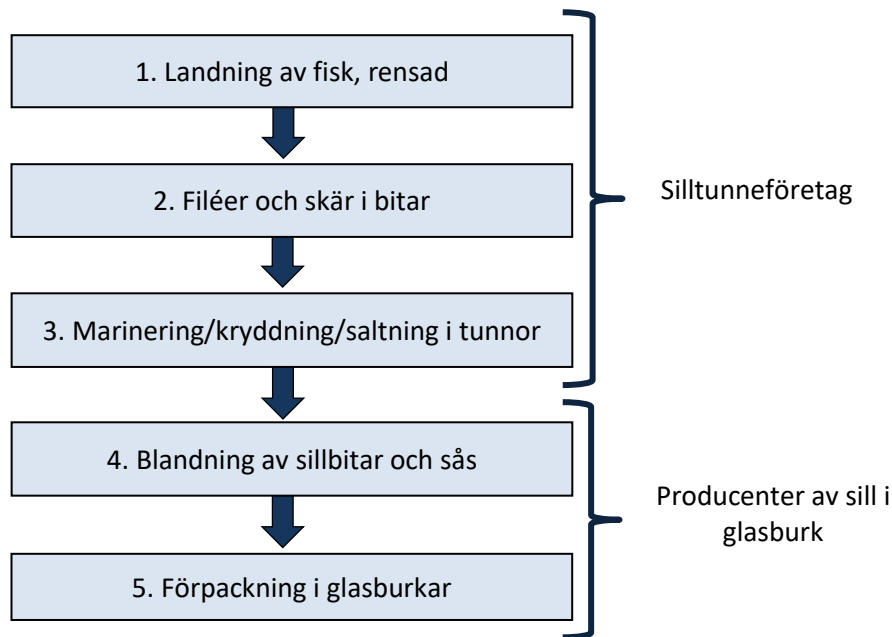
1. Landning av fisk, rensad

2. Filéer och skär i bitar

3. Marinering/kryddning/saltning i tunnor

Silltunneföretag

4. Blandning av sillbitar och sås

5. Förpackning i glasburkar

Producenter av sill i glasburk